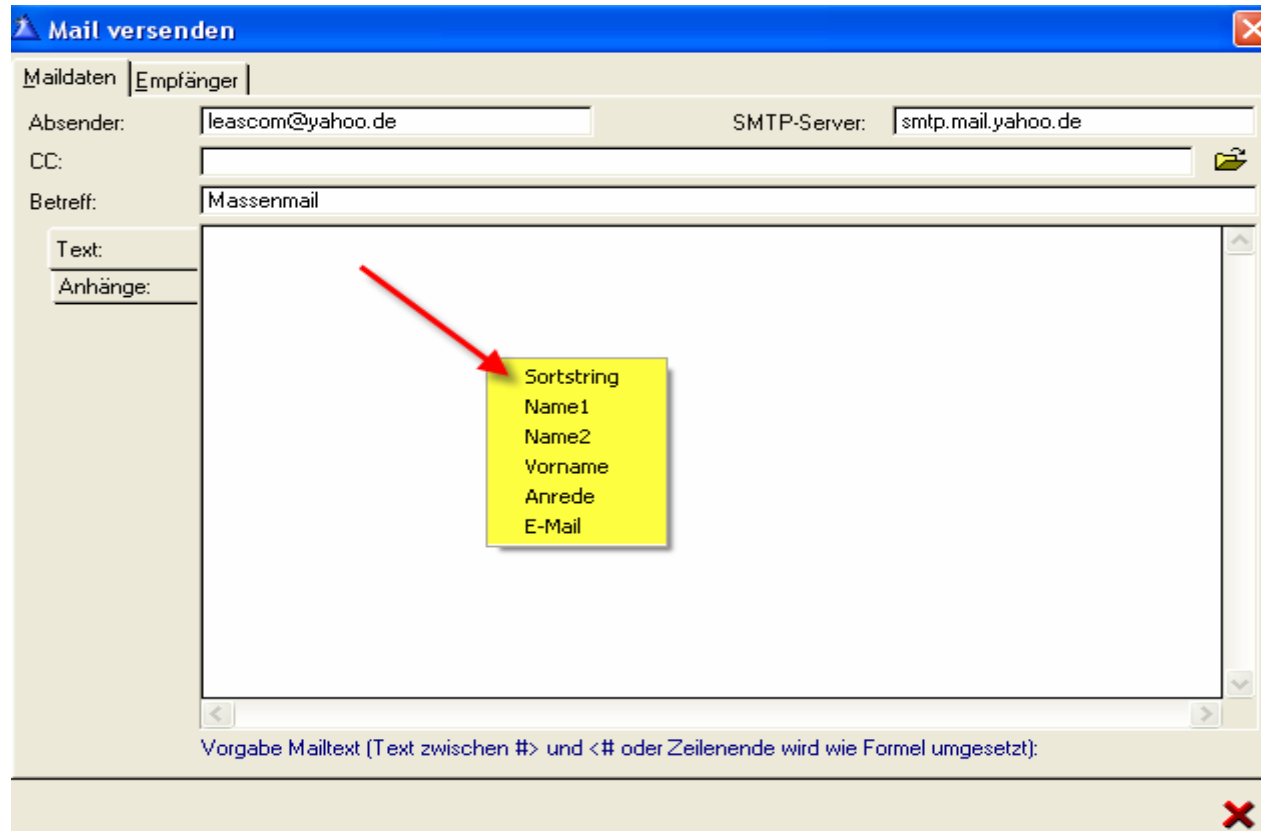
Mail versenden

Maildaten | Empfänger

Absender: leascom@yahoo.de

SMTP-Server: smtp.mail.yahoo.de

CC:

Betreff: Massenmail

Text:

Anhänge:

Sortstring
Name1
Name2
Vorname
Anrede
E-Mail

Vorgabe Mailtext (Text zwischen #> und <# oder Zeilenende wird wie Formel umgesetzt):